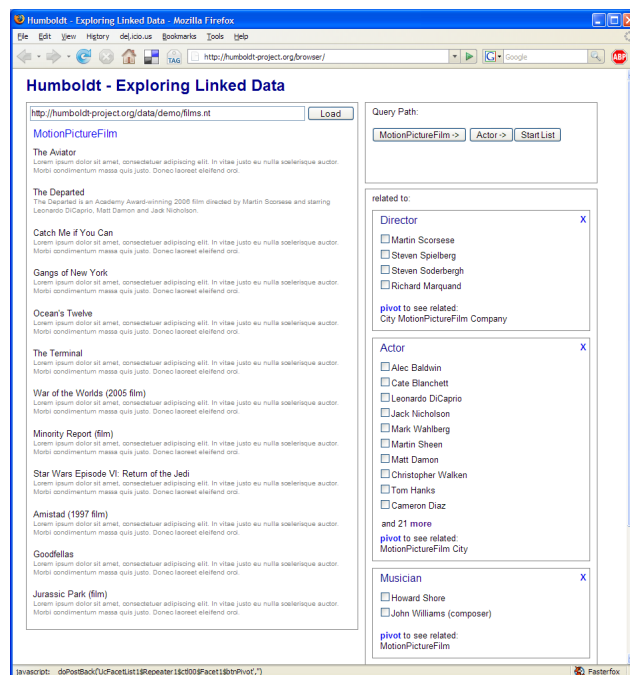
Humboldt - Exploring Linked Data - Mozilla Firefox

File Edit View History del.icio.us Bookmarks Tools Help

TAG http://humboldt-project.org/browser/ Google ABP

Humboldt - Exploring Linked Data

http://humboldt-project.org/data/demo/films.nt Load

MotionPictureFilm

The Aviator
Lorem ipsum dolor sit amet, consectetuer adipiscing elit. In vitae justo eu nulla scelerisque auctor. Morbi condimentum massa quis justo. Donec laoreet eleifend orci.

The Departed
The Departed is an Academy Award-winning 2006 film directed by Martin Scorsese and starring Leonardo DiCaprio, Matt Damon and Jack Nicholson.

Catch Me if You Can
Lorem ipsum dolor sit amet, consectetuer adipiscing elit. In vitae justo eu nulla scelerisque auctor. Morbi condimentum massa quis justo. Donec laoreet eleifend orci.

Gangs of New York
Lorem ipsum dolor sit amet, consectetuer adipiscing elit. In vitae justo eu nulla scelerisque auctor. Morbi condimentum massa quis justo. Donec laoreet eleifend orci.

Ocean's Twelve
Lorem ipsum dolor sit amet, consectetuer adipiscing elit. In vitae justo eu nulla scelerisque auctor. Morbi condimentum massa quis justo. Donec laoreet eleifend orci.

The Terminal
Lorem ipsum dolor sit amet, consectetuer adipiscing elit. In vitae justo eu nulla scelerisque auctor. Morbi condimentum massa quis justo. Donec laoreet eleifend orci.

War of the Worlds (2005 film)
Lorem ipsum dolor sit amet, consectetuer adipiscing elit. In vitae justo eu nulla scelerisque auctor. Morbi condimentum massa quis justo. Donec laoreet eleifend orci.

Minority Report (film)
Lorem ipsum dolor sit amet, consectetuer adipiscing elit. In vitae justo eu nulla scelerisque auctor. Morbi condimentum massa quis justo. Donec laoreet eleifend orci.

Star Wars Episode VI: Return of the Jedi
Lorem ipsum dolor sit amet, consectetuer adipiscing elit. In vitae justo eu nulla scelerisque auctor. Morbi condimentum massa quis justo. Donec laoreet eleifend orci.

Amistad (1997 film)
Lorem ipsum dolor sit amet, consectetuer adipiscing elit. In vitae justo eu nulla scelerisque auctor. Morbi condimentum massa quis justo. Donec laoreet eleifend orci.

Goodfellas
Lorem ipsum dolor sit amet, consectetuer adipiscing elit. In vitae justo eu nulla scelerisque auctor. Morbi condimentum massa quis justo. Donec laoreet eleifend orci.

Jurassic Park (film)
Lorem ipsum dolor sit amet, consectetuer adipiscing elit. In vitae justo eu nulla scelerisque auctor. Morbi condimentum massa quis justo. Donec laoreet eleifend orci.

Query Path:
MotionPictureFilm -> Actor -> Start List

related to:

Director X
Martin Scorsese
Steven Spielberg
Steven Soderbergh
Richard Marquand
pivot to see related:
City MotionPictureFilm Company

Actor X
Alec Baldwin
Cate Blanchett
Leonardo DiCaprio
Jack Nicholson
Mark Wahlberg
Martin Sheen
Matt Damon
Christopher Walken
Tom Hanks
Cameron Diaz
and 21 more
pivot to see related:
MotionPictureFilm City

Musician X
Howard Shore
John Williams (composer)
pivot to see related:
MotionPictureFilm

javascript:__doPostBack('UcFacetList1$Repeater1$ctl00$Facet1$btnPivot','') Fasterfox